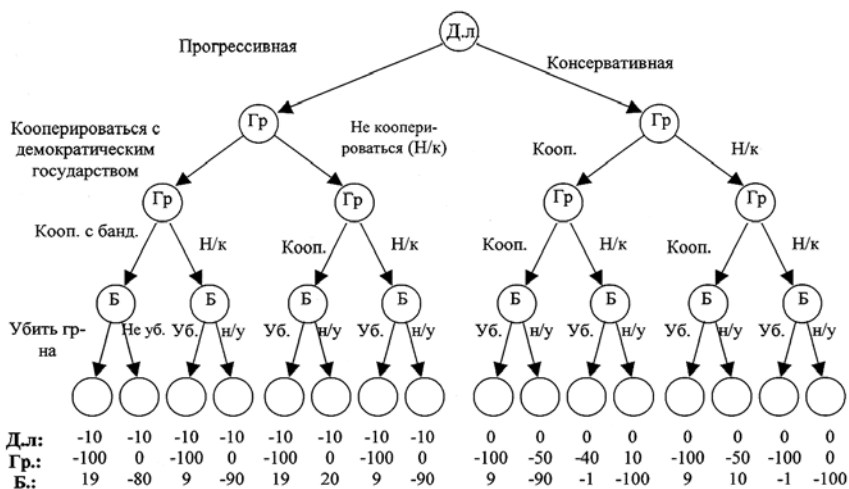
Д.л.

Прогрессивная

Консервативная

Гр

Кооперироваться с демократическим государством

Не кооперироваться (Н/к)

Гр

Кооп.

Н/к

Гр

Гр

Гр

Гр

Кооп. с банд.

Н/к

Кооп.

Н/к

Кооп.

Н/к

Кооп.

Н/к

Б

Б

Б

Б

Б

Б

Б

Б

Убить гр-на

Не уб.

Уб.

н/у

Уб.

н/у

Уб.

н/у

Уб.

н/у

Уб.

н/у

Уб.

н/у

Уб.

н/у

| | | | | | | | | | | | | | | | | |
|---|---|---|---|---|---|---|---|---|---|---|---|---|---|---|---|---|
| Д.л: | -10 | -10 | -10 | -10 | -10 | -10 | -10 | -10 | 0 | 0 | 0 | 0 | 0 | 0 | 0 | 0 |
| Гр.: | -100 | 0 | -100 | 0 | -100 | 0 | -100 | 0 | -100 | -50 | -40 | 10 | -100 | -50 | -100 | 0 |
| Б.: | 19 | -80 | 9 | -90 | 19 | 20 | 9 | -90 | 9 | -90 | -1 | -100 | 9 | 10 | -1 | -100 |